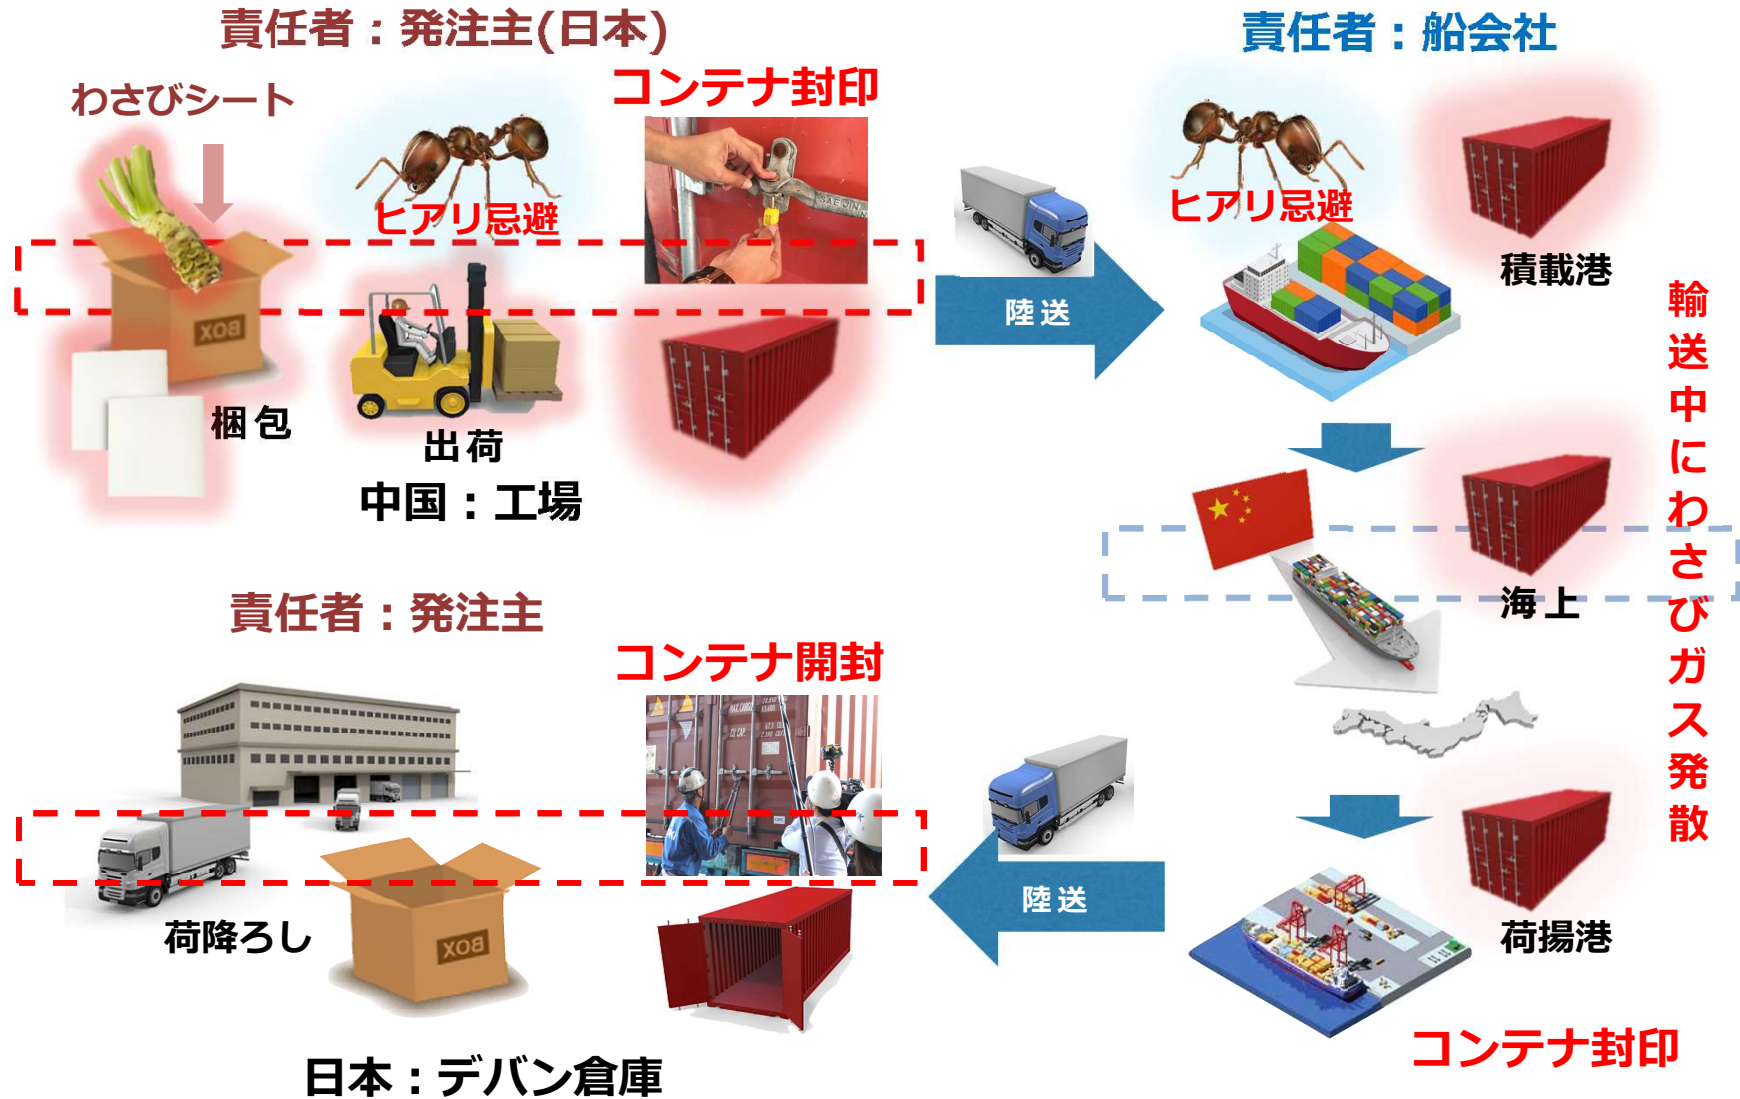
責任者：発注主(日本)

わさびシート

コンテナ封印

ヒアリ忌避

BOX

梱包

出荷

中国：工場

陸送

責任者：船会社

ヒアリ忌避

積載港

輸送中にわさびガス発散

海上

責任者：発注主

コンテナ開封

荷降ろし

BOX

陸送

荷揚港

コンテナ封印

日本：デバン倉庫